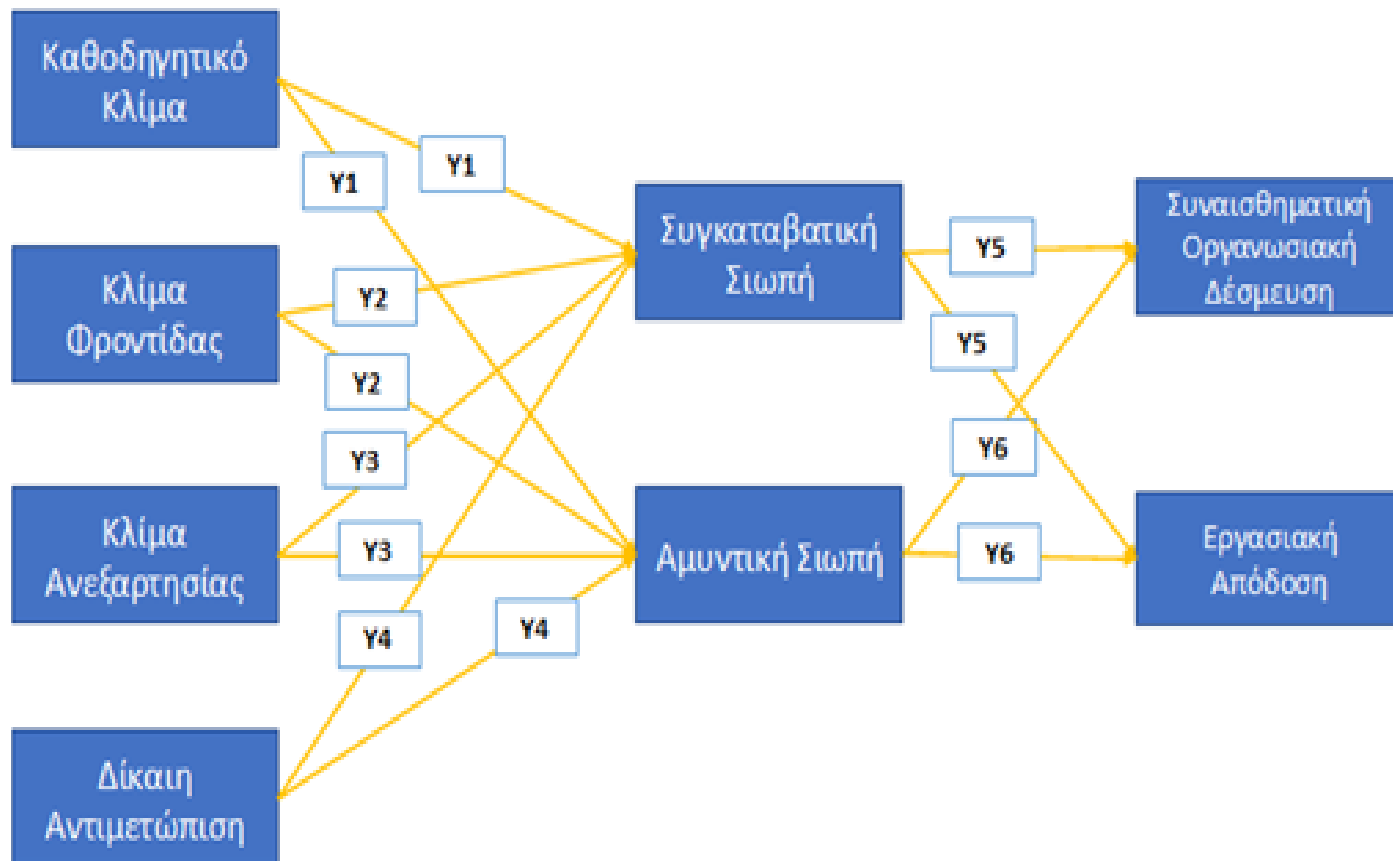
Καθοδηγητικό Κλίμα

Y1

Y1

Κλίμα Φροντίδας

Y2

Y2

Y3

Κλίμα Ανεξαρτησίας

Y3

Y4

Y4

Δίκαιη Αντιμετώπιση

Συγκαταβατική Σιωπή

Αμυντική Σιωπή

Y5

Y5

Y6

Y6

Συναισθηματική Οργανωσιακή Δέσμευση

Εργασιακή Απόδοση